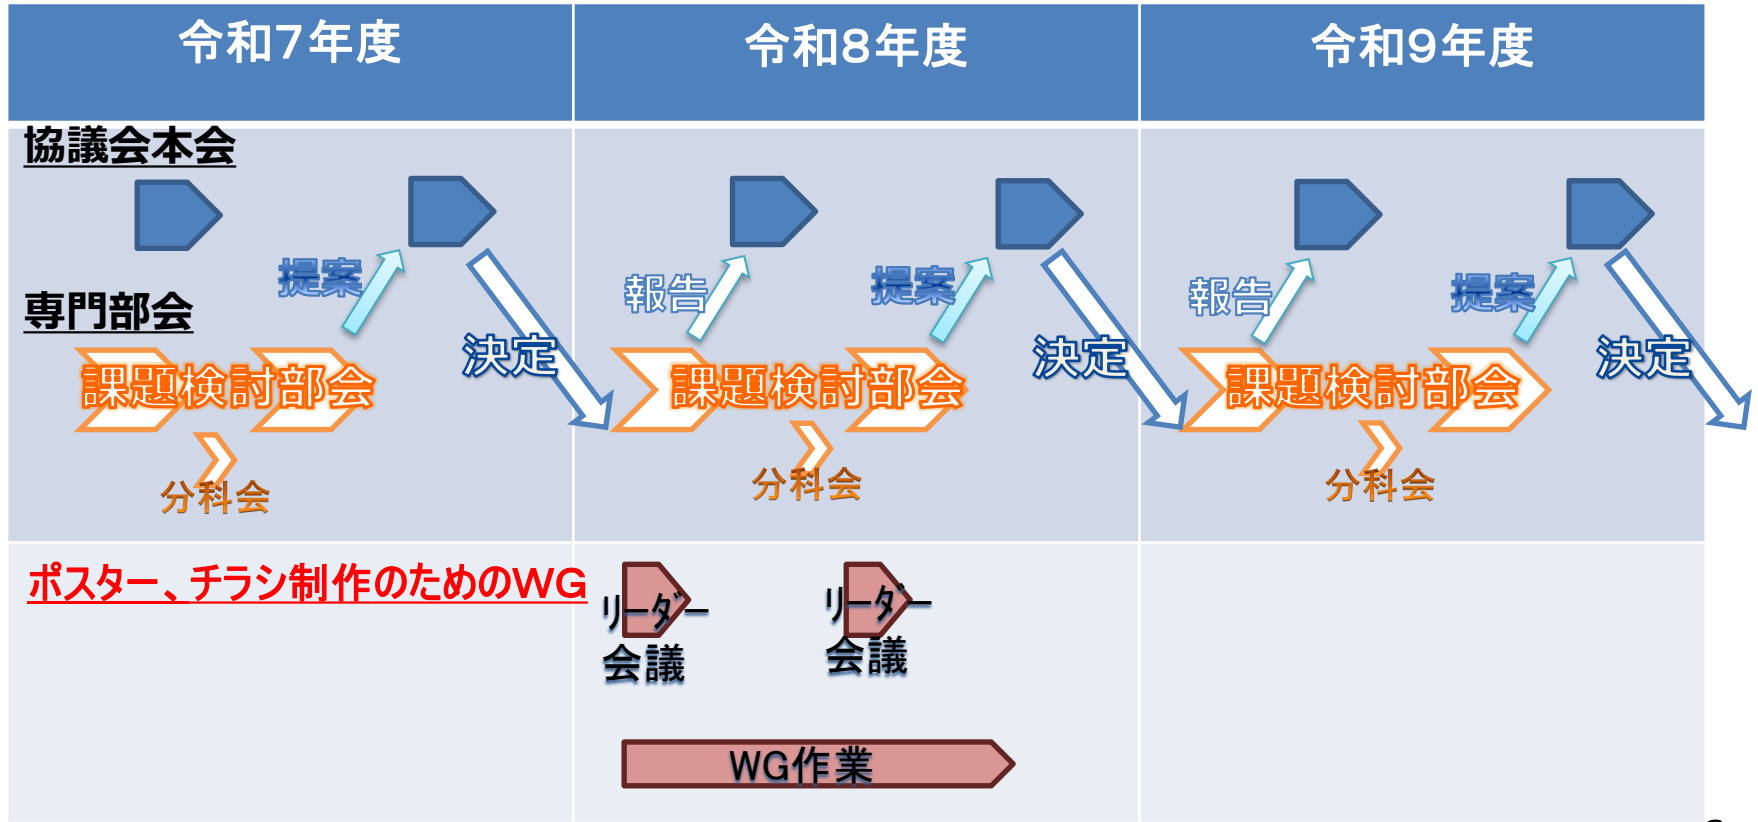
令和7年度

令和8年度

令和9年度

協議会本会

専門部会

提案

決定

課題検討部会

分科会

報告

提案

決定

課題検討部会

分科会

報告

提案

決定

課題検討部会

分科会

ポスター、チラシ制作のためのWG

リーダー会議

リーダー会議

WG作業